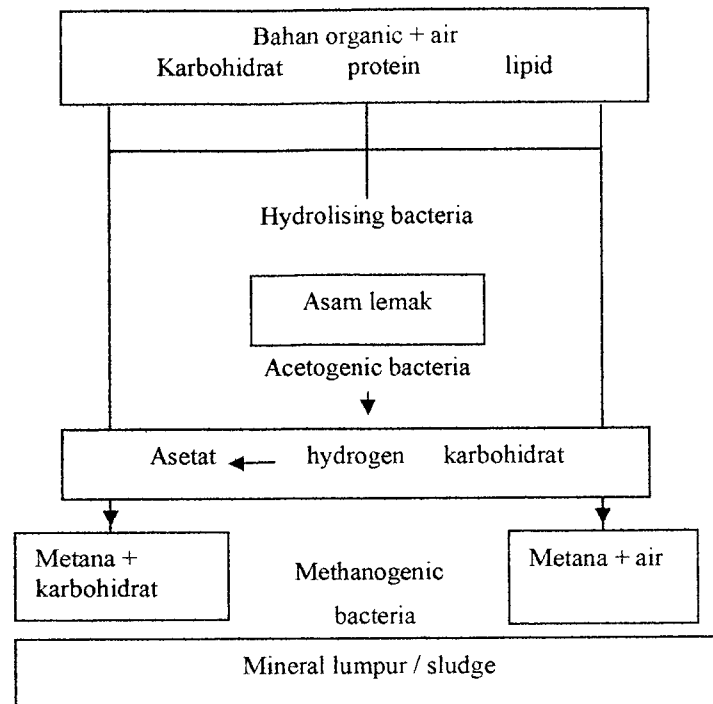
Bahan organic + air
Karbohidrat protein lipid

Hydrolising bacteria

Asam lemak

Acetogenic bacteria

Asetat hydrogen karbohidrat

Metana + karbohidrat

Methanogenic bacteria

Metana + air

Mineral lumpur / sludge